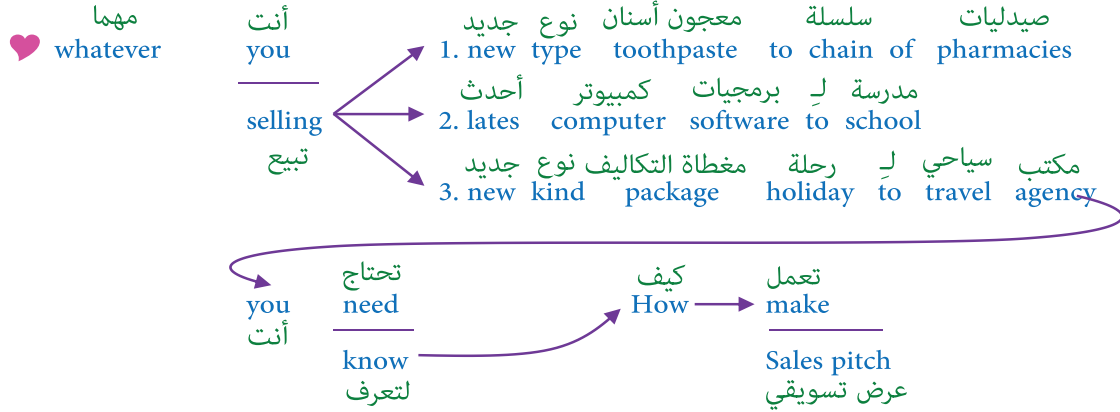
مهما
whatever

أنت
you

selling
تبيع

نوع جديد معجون أسنان سلسلة صيدليات
1. new type toothpaste to chain of pharmacies

أحدث كمبيوتر برمجيات لِـ مدرسة
2. lates computer software to school

نوع جديد مغطاة التكاليف رحلة لِـ سياحي مكتب
3. new kind package holiday to travel agency

you
أنت

تحتاج
need

know
لتعرف

كيف
How

تعمل
make

Sales pitch
عرض تسويقي